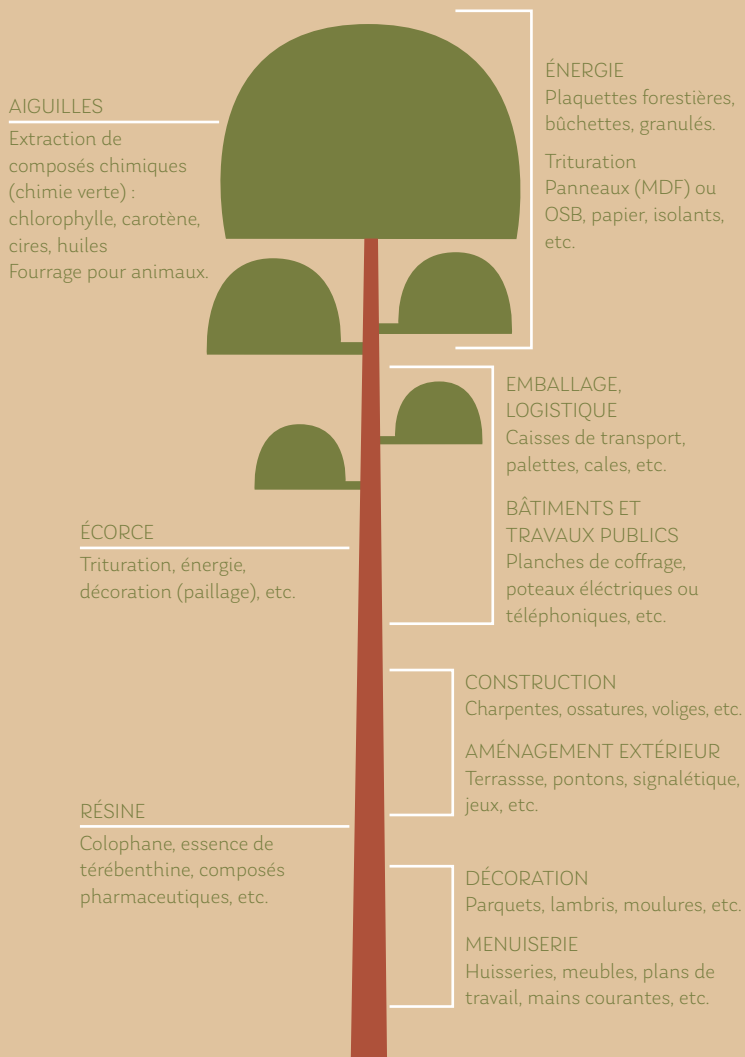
AIGUILLES
Extraction de composés chimiques (chimie verte) : chlorophylle, carotène, cires, huiles
Fourrage pour animaux.

ÉNERGIE
Plaquettes forestières, bûchettes, granulés.

Trituration
Panneaux (MDF) ou OSB, papier, isolants, etc.

EMBALLAGE, LOGISTIQUE
Caisses de transport, palettes, cales, etc.

BÂTIMENTS ET TRAVAUX PUBLICS
Planches de coffrage, poteaux éléctriques ou téléphoniques, etc.

ÉCORCE
Trituration, énergie, décoration (paillage), etc.

CONSTRUCTION
Charpentes, ossatures, voliges, etc.

AMÉNAGEMENT EXTÉRIEUR
Terrassse, pontons, signalétique, jeux, etc.

RÉSINE
Colophane, essence de térébenthine, composés pharmaceutiques, etc.

DÉCORATION
Parquets, lambris, moulures, etc.

MENUISERIE
Huisseries, meubles, plans de travail, mains courantes, etc.